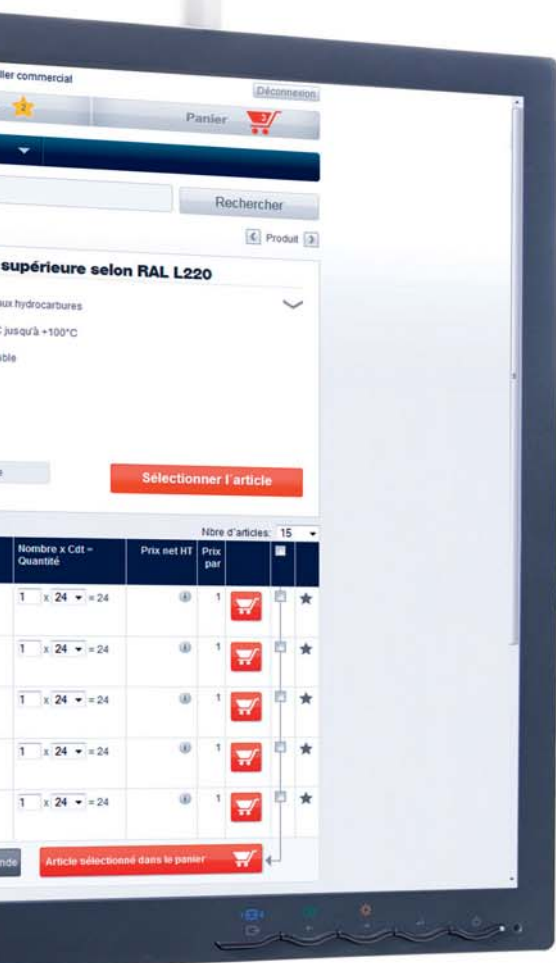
ller commercial

Déconnexion

2

Panier

Rechercher

Produit

supérieure selon RAL L220

ux hydrocarbures

C jusqu'à +100°C

ble

e

Sélectionner l'article

Nbre d'articles: 15

| Nombre x Cdt = Quantité | Prix net HT | Prix par | | |
|---|---|---|---|---|
| 1 x 24 = 24 | | 1 | | ★ |
| 1 x 24 = 24 | | 1 | | ★ |
| 1 x 24 = 24 | | 1 | | ★ |
| 1 x 24 = 24 | | 1 | | ★ |
| 1 x 24 = 24 | | 1 | | ★ |

nde

Article sélectionné dans le panier